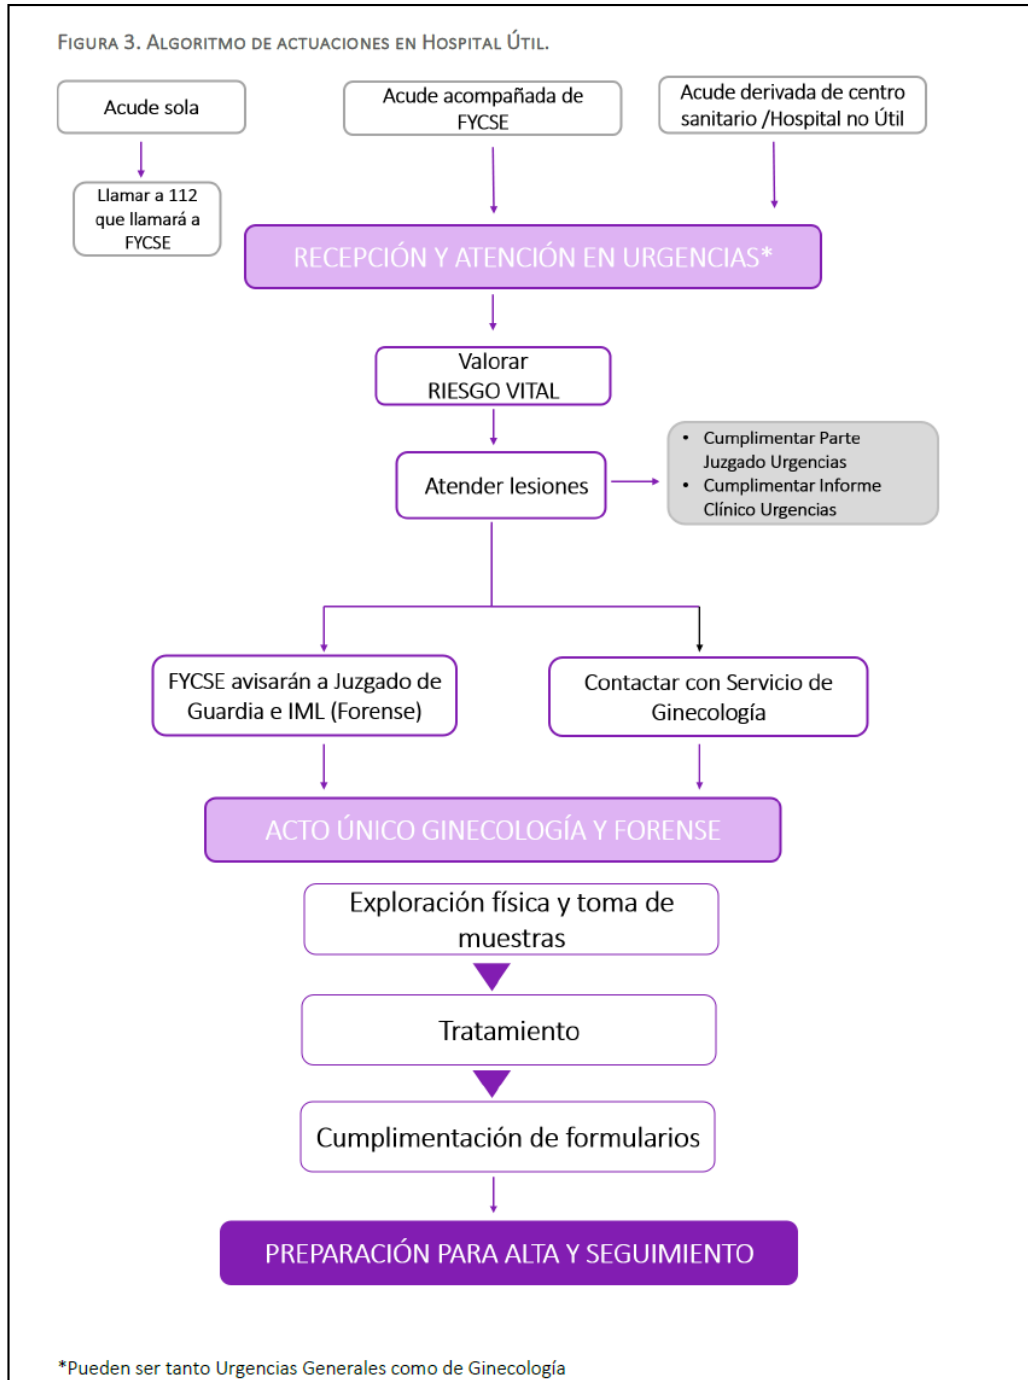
FIGURA 3. ALGORITMO DE ACTUACIONES EN HOSPITAL ÚTIL.

Acude sola

Acude acompañada de FYCSE

Acude derivada de centro sanitario /Hospital no Útil

Llamar a 112 que llamará a FYCSE

RECEPCIÓN Y ATENCIÓN EN URGENCIAS*

Valorar RIESGO VITAL

Atender lesiones

- Cumplimentar Parte Juzgado Urgencias
- Cumplimentar Informe Clínico Urgencias

FYCSE avisarán a Juzgado de Guardia e IML (Forense)

Contactar con Servicio de Ginecología

ACTO ÚNICO GINECOLOGÍA Y FORENSE

Exploración física y toma de muestras

Tratamiento

Cumplimentación de formularios

PREPARACIÓN PARA ALTA Y SEGUIMIENTO

*Pueden ser tanto Urgencias Generales como de Ginecología